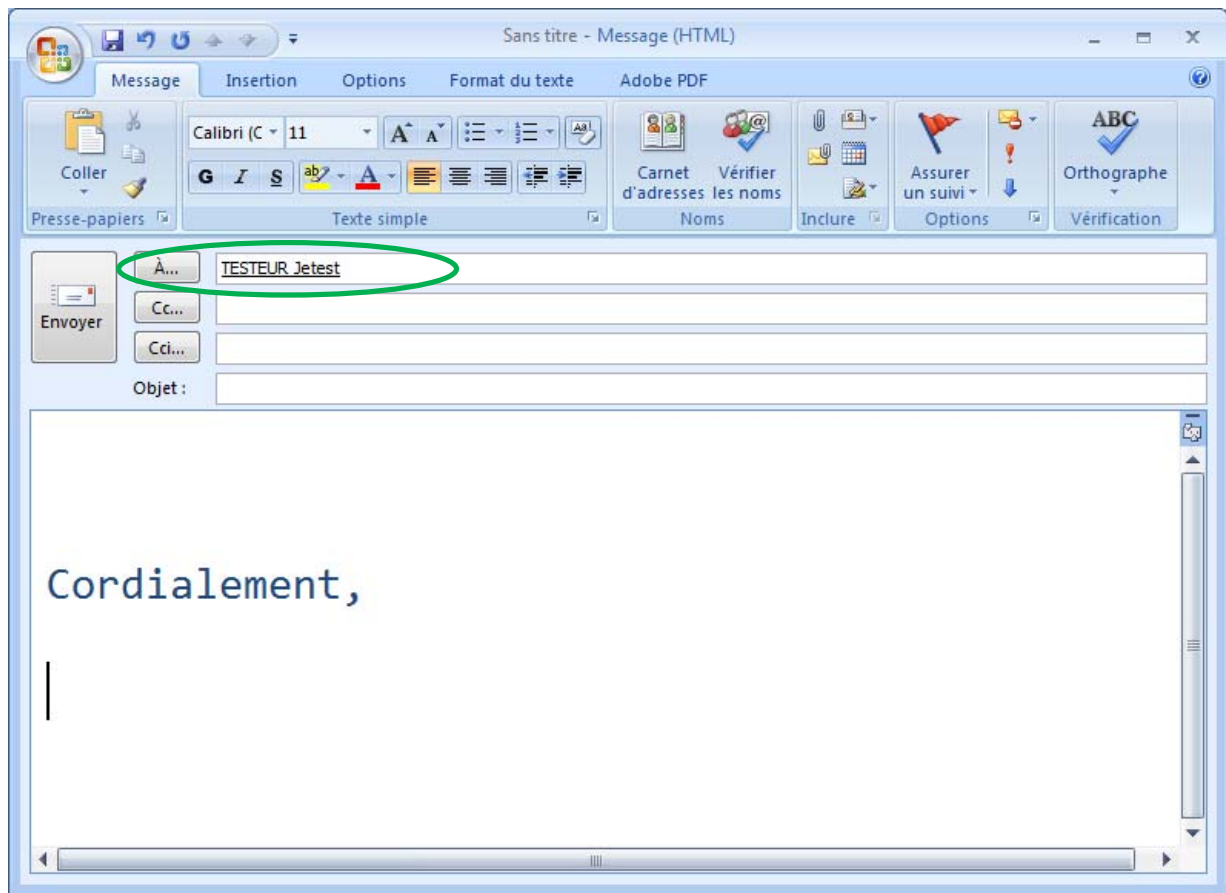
Sans titre - Message (HTML)

Message Insertion Options Format du texte Adobe PDF

Coller
Presse-papiers

Calibri (C 11
G I S
Texte simple

Carnet d'adresses
Vérifier les noms
Noms

Inclure

Assurer un suivi
Options

ABC
Orthographe
Vérification

Envoyer
À...
TESTEUR Jetest
Cc...
Cci...
Objet :

Cordialement,